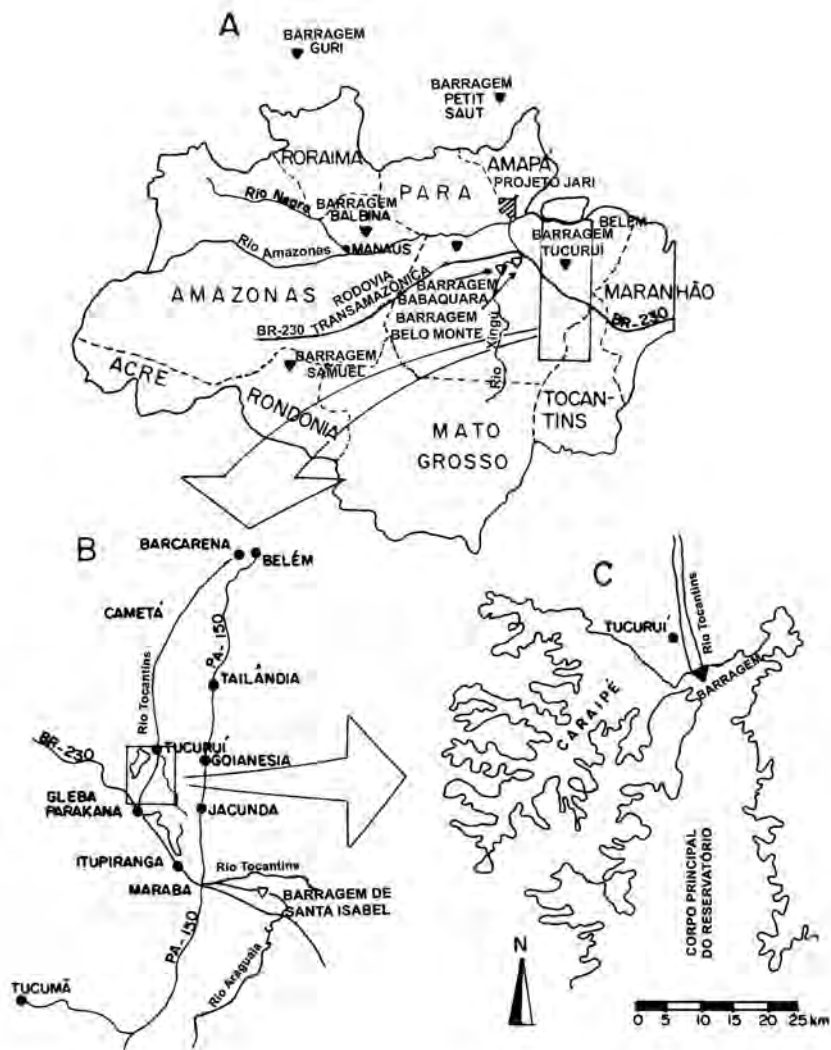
A

BARRAGEM GURI

BARRAGEM PETIT SAUT

RORAIMA

AMAPÁ

PROJETO JARI

PARÁ

Rio Negro

BARRAGEM BALBINA

BELÉM

Rio Amazonas

MANAUS

BARRAGEM TUCURUÍ

AMAZONAS

RODOVIA TRANSAMAZÔNICA

BARRAGEM BABAQUARA

MARANHÃO

BR-230

BARRAGEM BELO MONTE

BR-230

Rio Xingu

ACRE

BARRAGEM SAMUEL

RONDÔNIA

TOCANTINS

MATO GROSSO

B

BARCARENA

BELÉM

CAMETÁ

PA-150

Rio Tocantins

TAILÂNDIA

BR-230

TUCURUÍ

GOIANÉSIA

GLEBA PARAKANÃ

JACUNDÁ

ITUPIRANGA

Rio Tocantins

MARABÁ

BARRAGEM DE SANTA ISABEL

PA-150

Rio Araguaia

TUCUMÃ

C

TUCURUÍ

Rio Tocantins

BARRAGEM

CARAIPÉ

CORPO PRINCIPAL DO RESERVATÓRIO

N

0 5 10 15 20 25 km